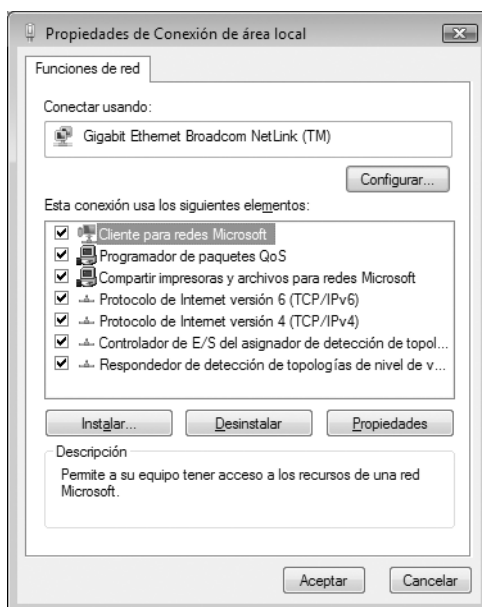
Propiedades de Conexión de área local

Funciones de red

Conectar usando:

Gigabit Ethernet Broadcom NetLink (TM)

Configurar...

Esta conexión usa los siguientes elementos:

Cliente para redes Microsoft
Programador de paquetes QoS
Compartir impresoras y archivos para redes Microsoft
Protocolo de Internet versión 6 (TCP/IPv6)
Protocolo de Internet versión 4 (TCP/IPv4)
Controlador de E/S del asignador de detección de topol...
Respondedor de detección de topologías de nivel de v...

Instalar... Desinstalar Propiedades

Descripción

Permite a su equipo tener acceso a los recursos de una red Microsoft.

Aceptar Cancelar